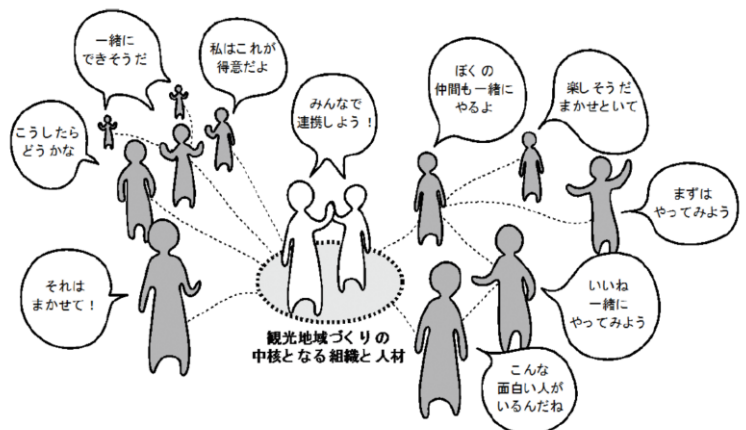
一緒に
できそうだ

私はこれが
得意だよ

みんなで
連携しよう！

ぼくの
仲間も一緒に
やるよ

楽しそうだ
まかせといて

こうしたら
どうかな

まずは
やってみよう

それは
まかせて！

いいね
一緒に
やってみよう

観光地域づくりの
中核となる組織と人材

こんな
面白い人が
いるんだね